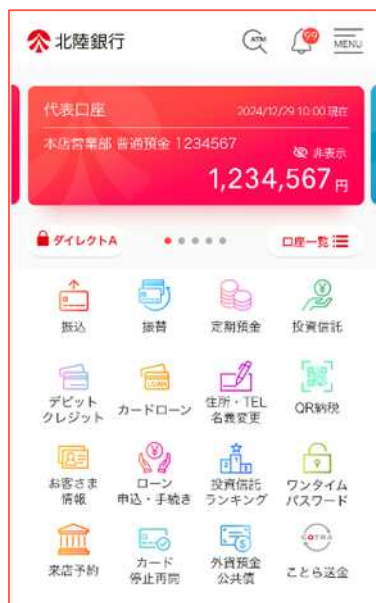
北陸銀行

ATM

99

MENU

代表口座

2024/12/29 10:00現在

本店営業部 普通預金 1234567

非表示

1,234,567円

ダイレクトA

口座一覧

振込

振替

定期預金

投資信託

デビット
クレジット

LOAN

カードローン

住所・TEL
名義変更

QR納税

お客さま
情報

ローン
申込・手続き

投資信託
ランキング

ワンタイム
パスワード

来店予約

カード
停止再開

外貨預金
公共債

COTRA

ことら送金